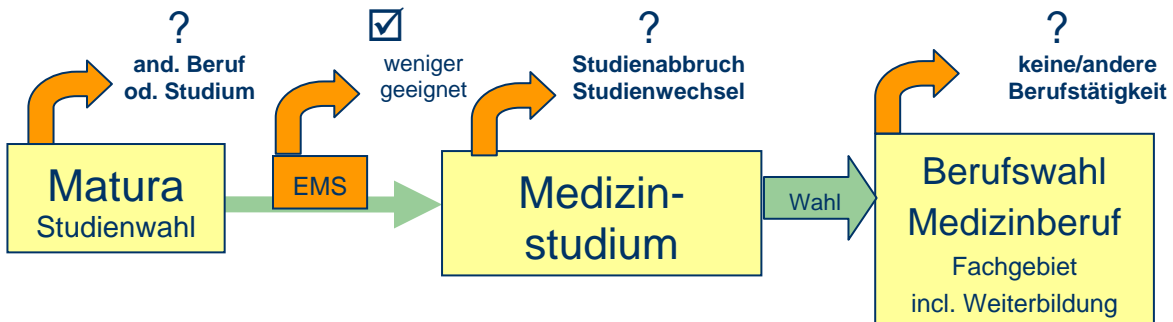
?

and. Beruf od. Studium

☑

weniger geeignet

?

Studienabbruch Studienwechsel

?

keine/andere Berufstätigkeit

Matura
Studienwahl

EMS

Medizinstudium

Wahl

Berufswahl
Medizinberuf
Fachgebiet
incl. Weiterbildung